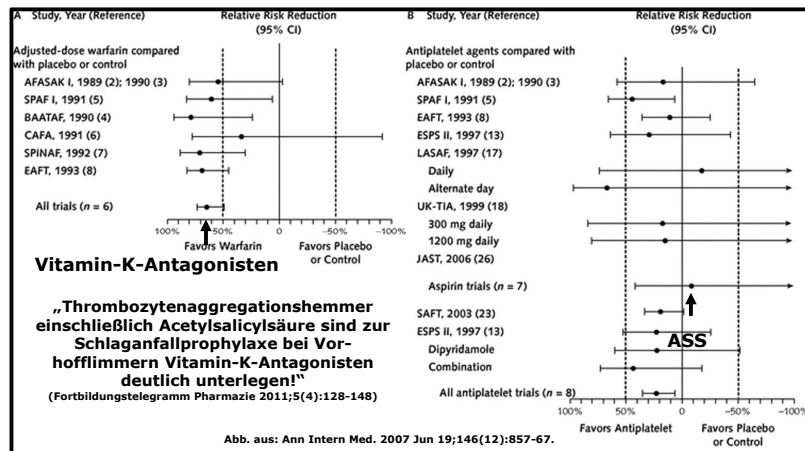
A Study, Year (Reference)
Relative Risk Reduction (95% CI)

Adjusted-dose warfarin compared with placebo or control
AFASAK I, 1989 (2); 1990 (3)
SPAF I, 1991 (5)
BAATAF, 1990 (4)
CAFA, 1991 (6)
SPINAF, 1992 (7)
EAFT, 1993 (8)

All trials ($n$ = 6)

100% 50% 0 −50% −100%
Favors Warfarin
Favors Placebo or Control

Vitamin-K-Antagonisten

B Study, Year (Reference)
Relative Risk Reduction (95% CI)

Antiplatelet agents compared with placebo or control
AFASAK I, 1989 (2); 1990 (3)
SPAF I, 1991 (5)
EAFT, 1993 (8)
ESPS II, 1997 (13)
LASAF, 1997 (17)
Daily
Alternate day
UK-TIA, 1999 (18)
300 mg daily
1200 mg daily
JAST, 2006 (26)

Aspirin trials ($n$ = 7)

SAFT, 2003 (23)
ESPS II, 1997 (13)
Dipyridamole
Combination

All antiplatelet trials ($n$ = 8)

100% 50% 0 −50% −100%
Favors Antiplatelet
Favors Placebo or Control

ASS

„Thrombozytenaggregationshemmer einschließlich Acetylsalicylsäure sind zur Schlaganfallprophylaxe bei Vorhofflimmern Vitamin-K-Antagonisten deutlich unterlegen!“
(Fortbildungstelegramm Pharmazie 2011;5(4):128-148)

Abb. aus: Ann Intern Med. 2007 Jun 19;146(12):857-67.